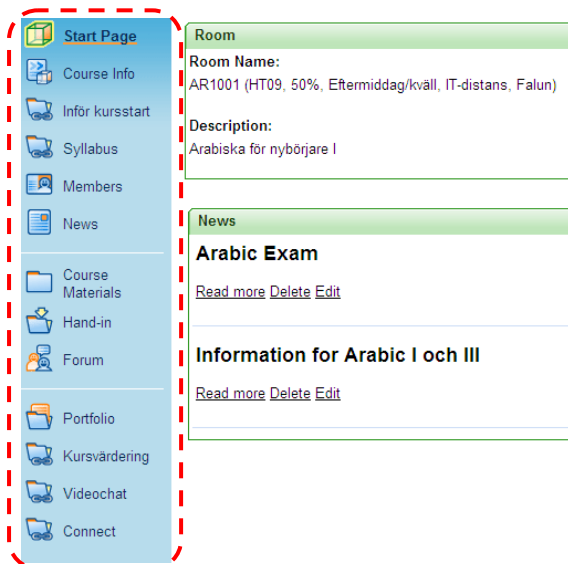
Start Page
Course Info
Inför kursstart
Syllabus
Members
News

Course Materials
Hand-in
Forum

Portfolio
Kursvärdering
Videochat
Connect

Room

Room Name:
AR1001 (HT09, 50%, Eftermiddag/kväll, IT-distans, Falun)

Description:
Arabiska för nybörjare I

News

Arabic Exam

Read more Delete Edit

Information for Arabic I och III

Read more Delete Edit